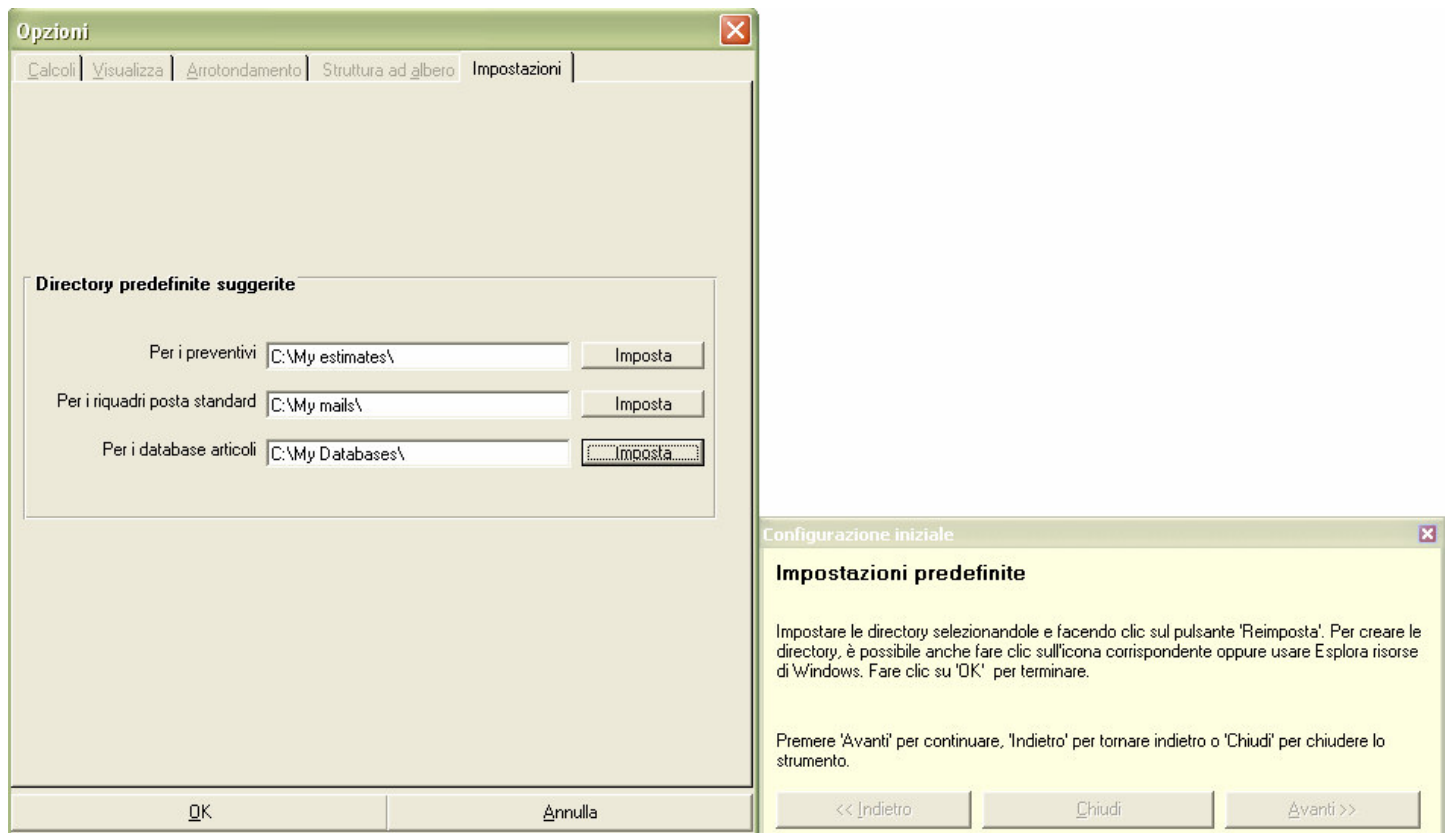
Opzioni

Calcoli | Visualizza | Arrotondamento | Struttura ad albero | Impostazioni

Directory predefinite suggerite

Per i preventivi C:\My estimates\ Imposta

Per i riquadri posta standard C:\My mails\ Imposta

Per i database articoli C:\My Databases\ Imposta

OK

Annulla

Configurazione iniziale

Impostazioni predefinite

Impostare le directory selezionandole e facendo clic sul pulsante 'Reimposta'. Per creare le directory, è possibile anche fare clic sull'icona corrispondente oppure usare Esplora risorse di Windows. Fare clic su 'OK' per terminare.

Premere 'Avanti' per continuare, 'Indietro' per tornare indietro o 'Chiudi' per chiudere lo strumento.

<< Indietro

Chiudi

Avanti >>